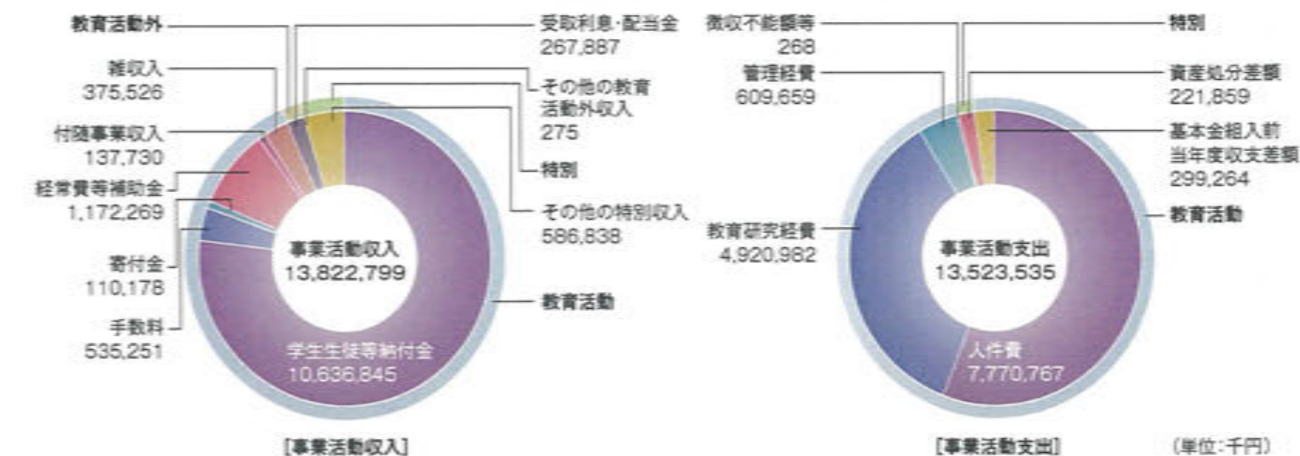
教育活動外

雑収入
375,526

付随事業収入
137,730

経常費等補助金
1,172,269

寄付金
110,178

手数料
535,251

受取利息・配当金
267,887

その他の教育活動外収入
275

特別

その他の特別収入
586,838

事業活動収入
13,822,799

教育活動

学生生徒等納付金
10,636,845

[事業活動収入]

徴収不能額等
268

管理経費
609,659

特別

資産処分差額
221,859

基本金組入前当年度収支差額
299,264

教育活動

教育研究経費
4,920,982

事業活動支出
13,523,535

人件費
7,770,767

[事業活動支出]

(単位:千円)